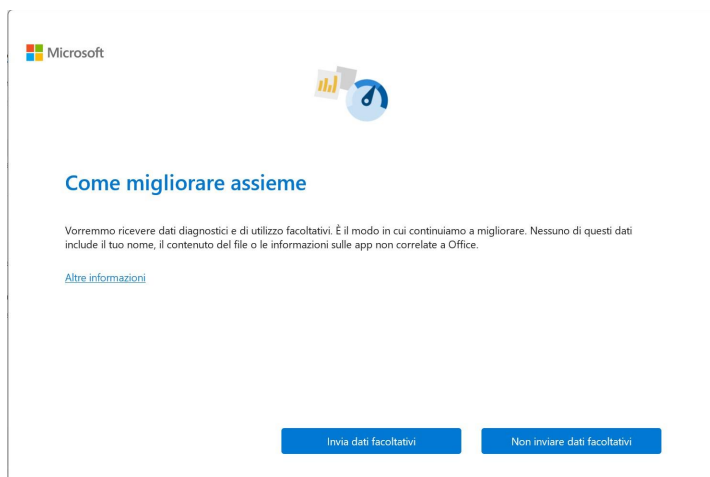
Microsoft

Come migliorare assieme

Vorremmo ricevere dati diagnostici e di utilizzo facoltativi. È il modo in cui continuiamo a migliorare. Nessuno di questi dati include il tuo nome, il contenuto del file o le informazioni sulle app non correlate a Office.

Altre informazioni

Invia dati facoltativi

Non inviare dati facoltativi